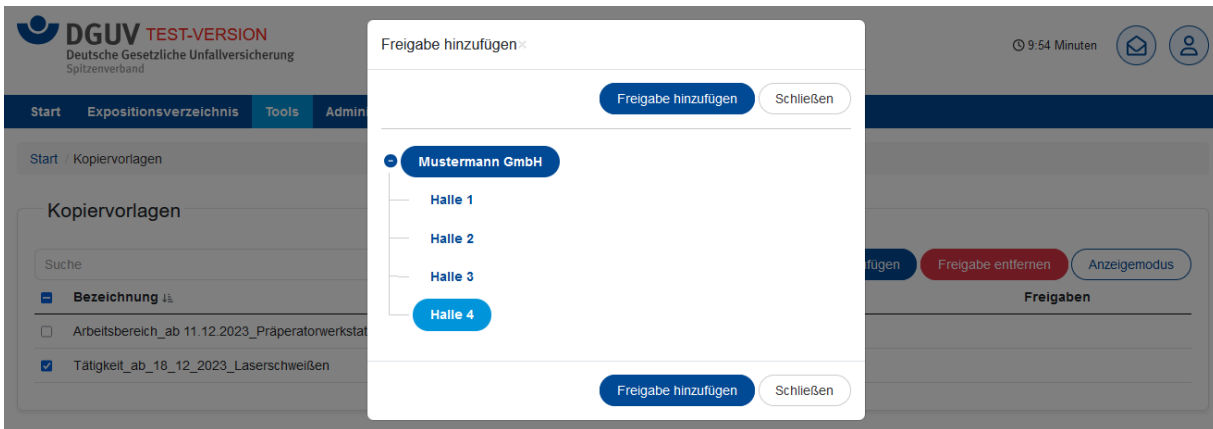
DGUV TEST-VERSION
Deutsche Gesetzliche Unfallversicherung
Spitzenverband

9:54 Minuten

Start Expositionsverzeichnis Tools Admin

Start / Kopiervorlagen

Kopiervorlagen

Suche

fügen Freigabe entfernen Anzeigemodus

Bezeichnung

Freigaben

Arbeitsbereich_ab 11.12.2023_Präperatorwerkstat

Tätigkeit_ab_18_12_2023_Laserschweißen

Freigabe hinzufügen ×

Freigabe hinzufügen Schließen

Mustermann GmbH

Halle 1

Halle 2

Halle 3

Halle 4

Freigabe hinzufügen Schließen